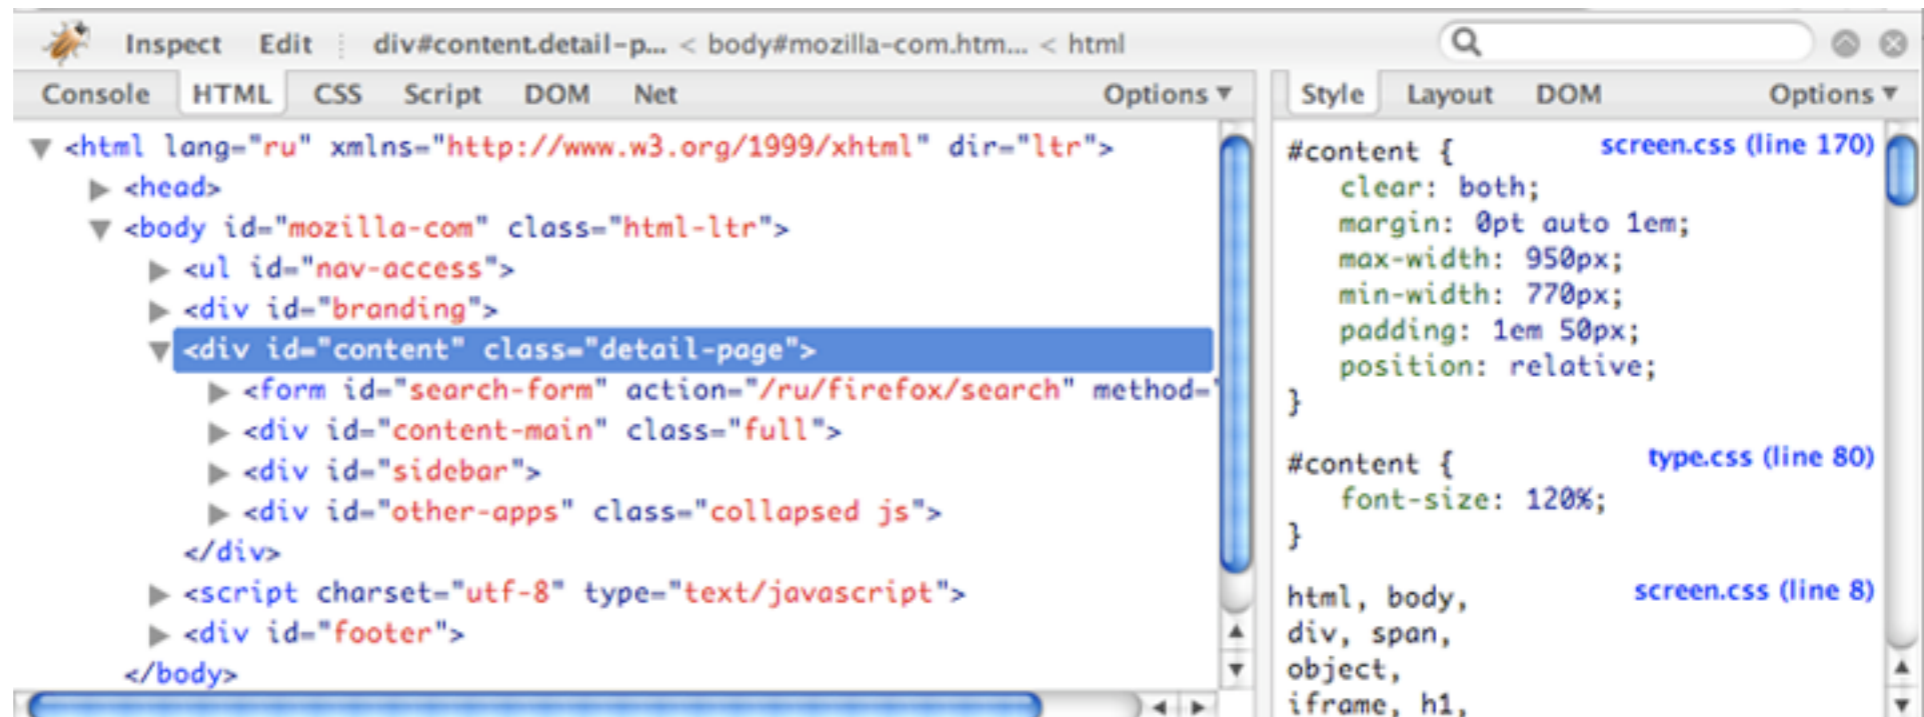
Inspect Edit div#content.detail-p... < body#mozilla-com.htm... < html

Console HTML CSS Script DOM Net Options ▾

<html lang="ru" xmlns="http://www.w3.org/1999/xhtml" dir="ltr">
<head>
<body id="mozilla-com" class="html-ltr">
<ul id="nav-access">
<div id="branding">
<div id="content" class="detail-page">
<form id="search-form" action="/ru/firefox/search" method="
<div id="content-main" class="full">
<div id="sidebar">
<div id="other-apps" class="collapsed js">
</div>
<script charset="utf-8" type="text/javascript">
<div id="footer">
</body>

Style Layout DOM Options ▾

#content { screen.css (line 170)
clear: both;
margin: 0pt auto 1em;
max-width: 950px;
min-width: 770px;
padding: 1em 50px;
position: relative;
}

#content { type.css (line 80)
font-size: 120%;
}

html, body, screen.css (line 8)
div, span,
object,
iframe, h1,